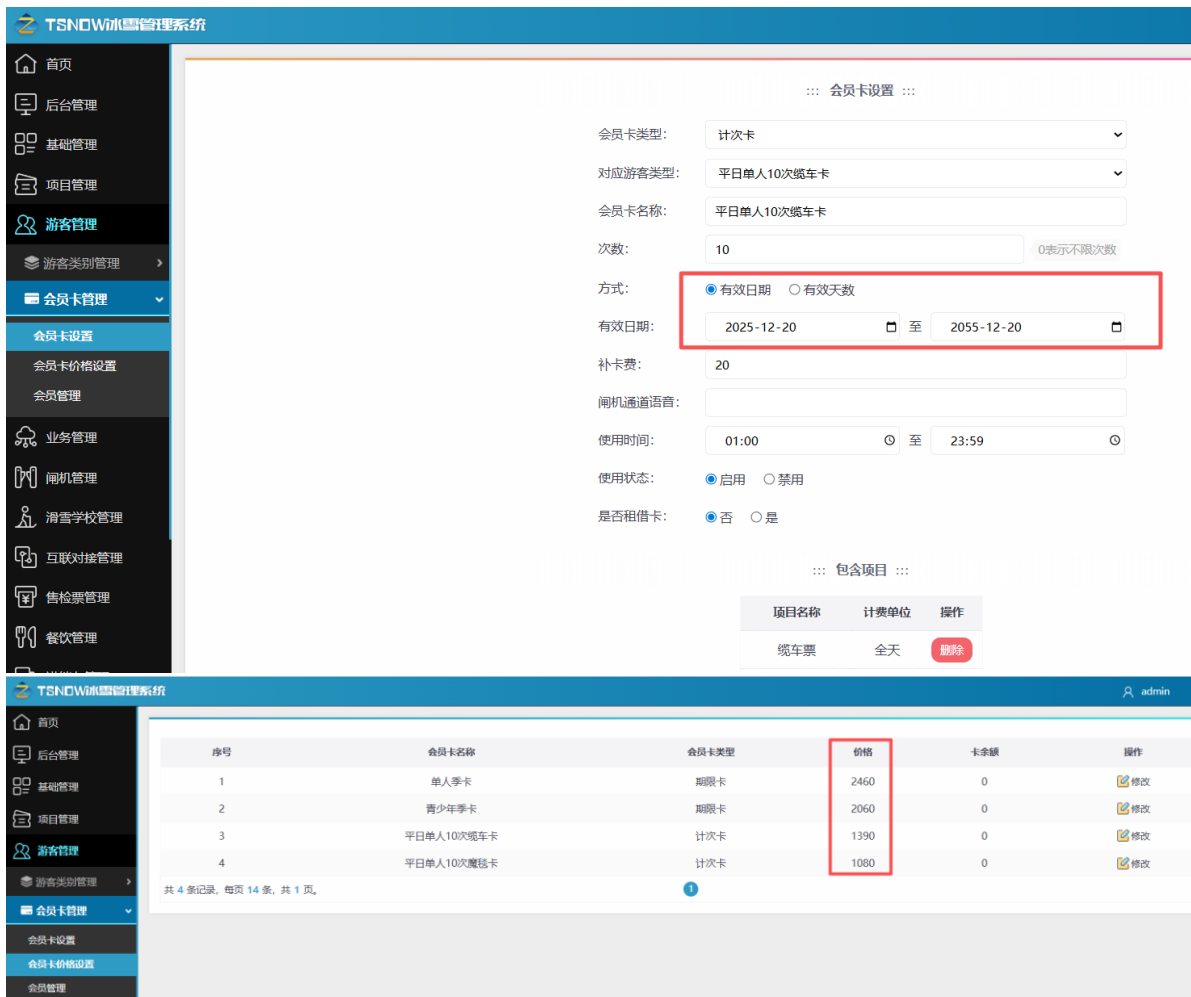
TSNOW冰雪管理系统

首页
后台管理
基础管理
项目管理
游客管理
游客类别管理
会员卡管理
会员卡设置
会员卡价格设置
会员管理
业务管理
闸机管理
滑雪学校管理
互联对接管理
售检票管理
餐饮管理

::: 会员卡设置 :::

会员卡类型: 计次卡
对应游客类型: 平日单人10次缆车卡
会员卡名称: 平日单人10次缆车卡
次数: 10 0表示不限次数
方式: 有效日期 有效天数
有效日期: 2025-12-20 至 2055-12-20
补卡费: 20
闸机通道语音:
使用时间: 01:00 至 23:59
使用状态: 启用 禁用
是否租借卡: 否 是

::: 包含项目 :::

| 项目名称 | 计费单位 | 操作 |
|---|---|---|
| 缆车票 | 全天 | 删除 |

TSNOW冰雪管理系统
admin

首页
后台管理
基础管理
项目管理
游客管理
游客类别管理
会员卡管理
会员卡设置
会员卡价格设置
会员管理

| 序号 | 会员卡名称 | 会员卡类型 | 价格 | 卡余额 | 操作 |
|---|---|---|---|---|---|
| 1 | 单人季卡 | 期限卡 | 2460 | 0 | 修改 |
| 2 | 青少年季卡 | 期限卡 | 2060 | 0 | 修改 |
| 3 | 平日单人10次缆车卡 | 计次卡 | 1390 | 0 | 修改 |
| 4 | 平日单人10次魔毯卡 | 计次卡 | 1080 | 0 | 修改 |

共 4 条记录, 每页 14 条, 共 1 页。
1